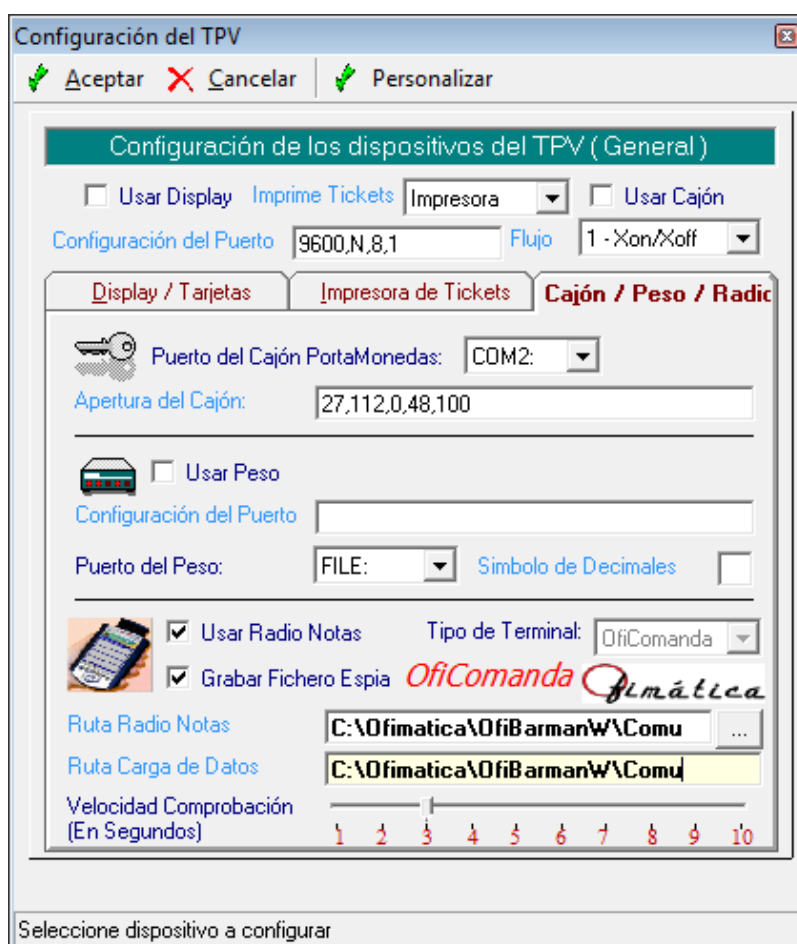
Configuración del TPV

Aceptar Cancelar Personalizar

Configuración de los dispositivos del TPV ( General )

Usar Display Imprime Tickets Impresora Usar Cajón

Configuración del Puerto 9600,N,8,1 Flujo 1 - Xon/Xoff

Display / Tarjetas Impresora de Tickets Cajón / Peso / Radic

Puerto del Cajón PortaMonedas: COM2:

Apertura del Cajón: 27,112,0,48,100

Usar Peso

Configuración del Puerto

Puerto del Peso: FILE: Simbolo de Decimales

Usar Radio Notas Tipo de Terminal: OfiComanda

Grabar Fichero Espia OfiComanda Ofimática

Ruta Radio Notas C:\Ofimatica\OfiBarmanW\Comu ...

Ruta Carga de Datos C:\Ofimatica\OfiBarmanW\Comu

Velocidad Comprobación (En Segundos) 1 2 3 4 5 6 7 8 9 10

Seleccione dispositivo a configurar